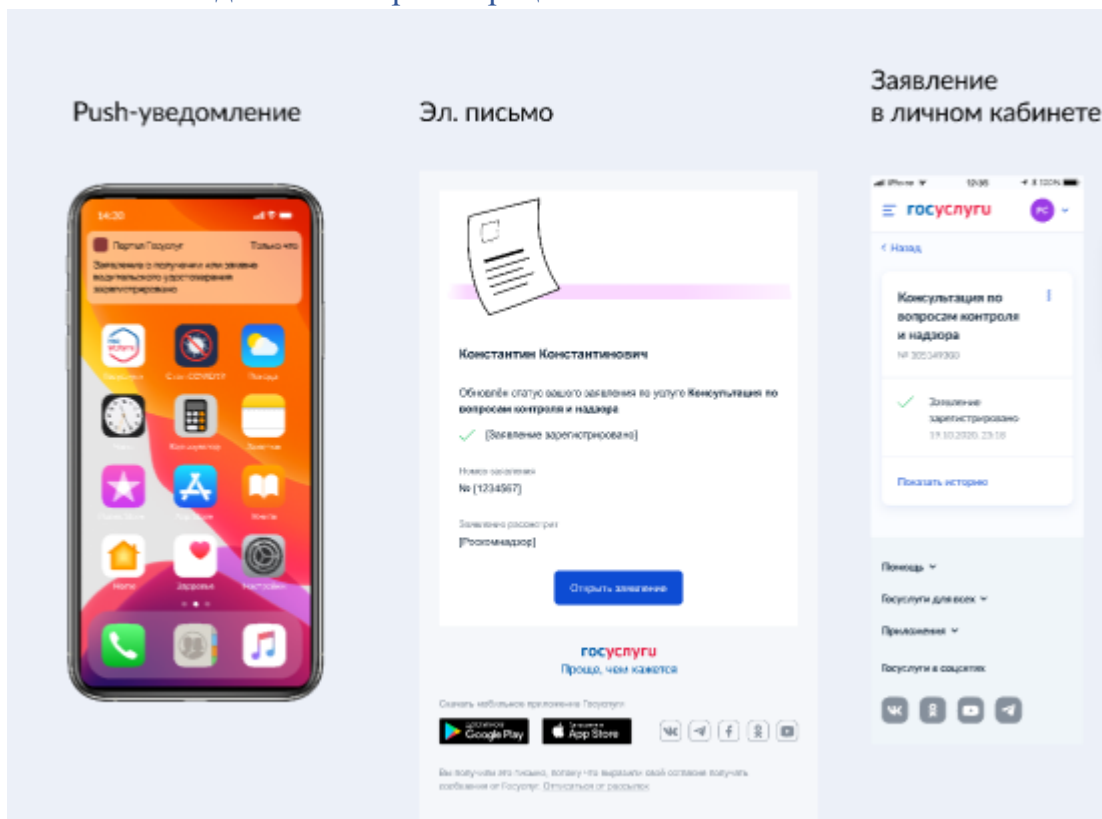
Push-уведомление

14:30

Портал Госуслуг

Только что

Заявление о получении или замене водительского удостоверения зарегистрировано

Госуслуги

Стоп COVID19

Погода

Калькулятор

Заметки

App Store

Книги

Home

Здоровье

Настройки

Эл. письмо

Константин Константинович

Обновлён статус вашего заявления по услуге Консультация по вопросам контроля и надзора

[Заявление зарегистрировано]

Номер заявления

№ [1234567]

Заявление рассмотрит

[Роскомнадзор]

Открыть заявление

госуслуги

Проще, чем кажется

Скачать мобильное приложение Госуслуг

Google Play

App Store

Вы получили это письмо, потому что выразили своё согласие получать сообщения от Госуслуг. Отписаться от рассылки

Заявление в личном кабинете

iPhone

12:00

100%

госуслуги

РС

< Назад

Консультация по вопросам контроля и надзора

№ 305349300

Заявление зарегистрировано

19.10.2020, 23:18

Показать историю

Помощь

Госуслуги для всех

Приложения

Госуслуги в соцсетях